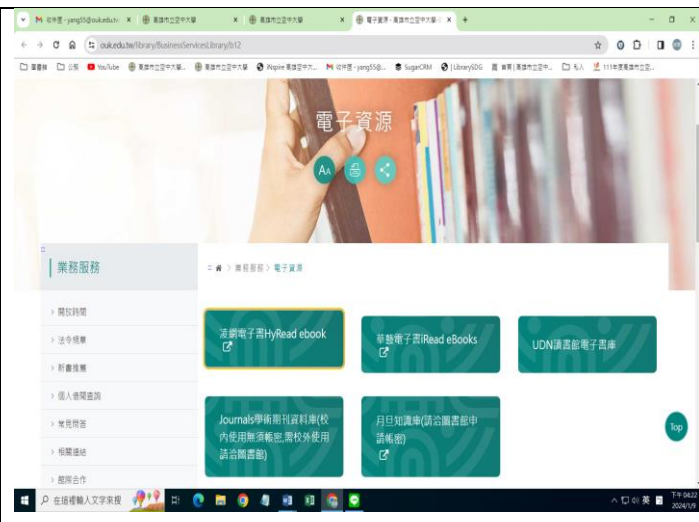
M 收件匣 - yang55@ouk.edu.tw | 高雄市立空中大學 | 高雄市立空中大學 | 電子資源 - 高雄市立空中大學 | +

ouk.edu.tw/library/BusinessServicesLibrary/b12

書籤 | 公務 | YouTube | 高雄市立空中大學... | 高雄市立空中大學 | iNspire 高雄空中大... | 收件匣 - yang55@... | SugarCRM | LibrarySDG | 首頁 | 高雄市立空中... | 私人 | 111年度高雄市立空...

電子資源

AA

業務服務

開放時間

法令規章

新書推薦

個人借閱查詢

常見問答

相關連結

館際合作

業務服務 > 電子資源

凌網電子書HyRead ebook

華藝電子書iRead eBooks

UDN讀書館電子書庫

Journals學術期刊資料庫(校內使用無須帳密,需校外使用請洽圖書館)

月旦知識庫(請洽圖書館申請帳密)

Top

在這裡輸入文字來搜尋

英

下午 04:22
2024/1/9